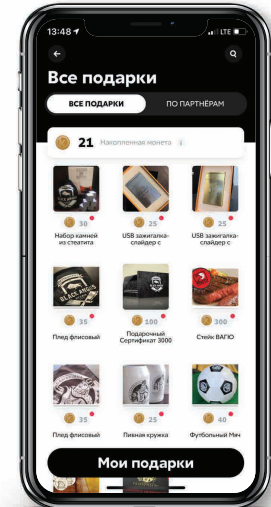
13:48

LTE

Все подарки

ВСЕ ПОДАРКИ

ПО ПАРТНЁРАМ

21 Накопленная монета

30
Набор камней из стеатита

25
USB зажигалка-слайдер с

25
USB зажигалка-слайдер с

35
Плед флисовый

100
Подарочный Сертификат 3000

300
Стейк ВАГЮ

35
Плед флисовый

25
Пивная кружка

40
Футбольный Мяч

Мои подарки